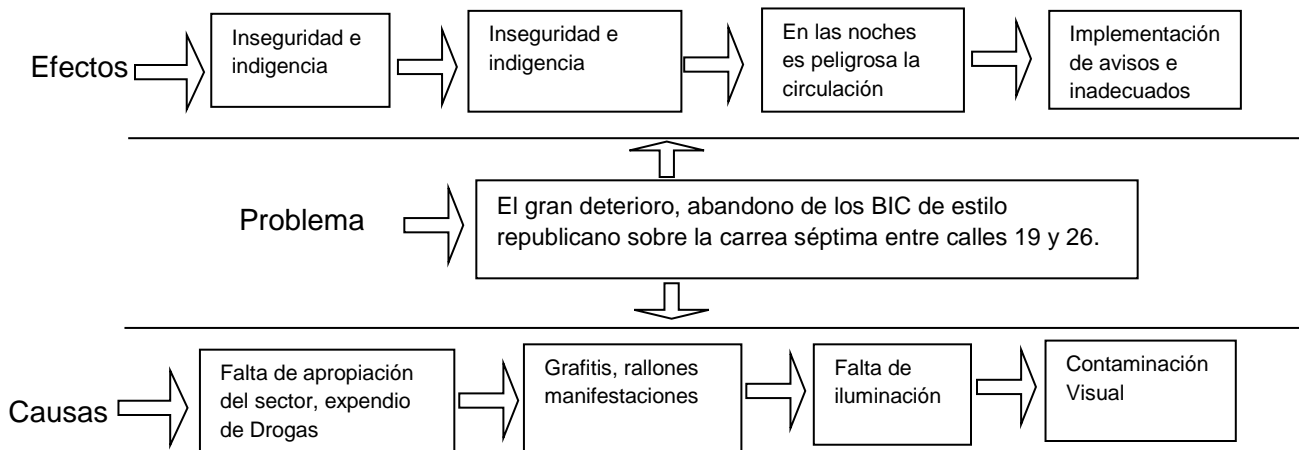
Efectos

Inseguridad e indigencia

Inseguridad e indigencia

En las noches es peligrosa la circulación

Implementación de avisos e inadecuados

Problema

El gran deterioro, abandono de los BIC de estilo republicano sobre la carrea séptima entre calles 19 y 26.

Causas

Falta de apropiación del sector, expendio de Drogas

Grafitis, rallones manifestaciones

Falta de iluminación

Contaminación Visual